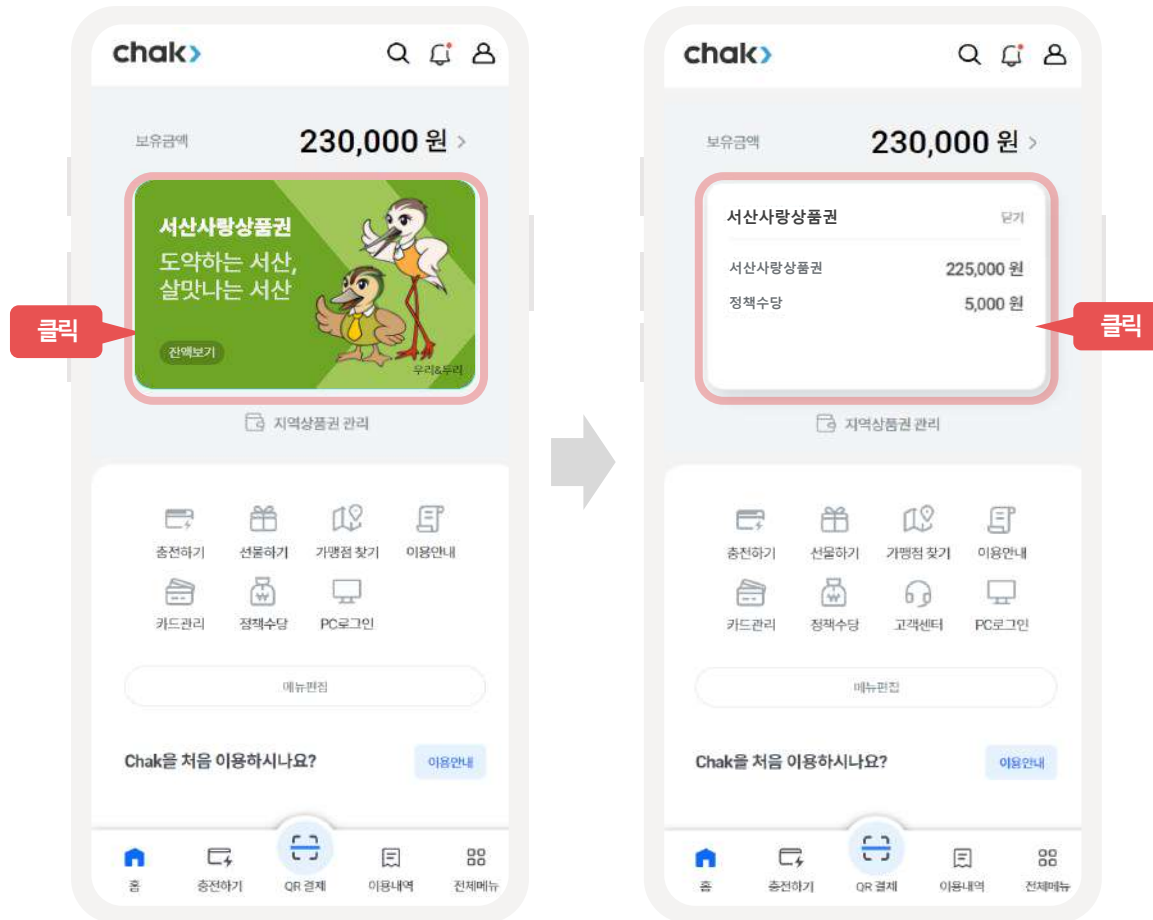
chak>

보유금액 230,000 원 >

서산사랑상품권
도약하는 서산,
살맛나는 서산

잔액보기
우리&두리

클릭

지역상품권 관리

충전하기 선물하기 가맹점 찾기 이용안내
카드관리 정책수당 PC로그인

메뉴편집

Chak을 처음 이용하시나요? 이용안내

홈 충전하기 QR 결제 이용내역 전체메뉴

chak>

보유금액 230,000 원 >

서산사랑상품권 닫기

서산사랑상품권 225,000 원
정책수당 5,000 원

클릭

지역상품권 관리

충전하기 선물하기 가맹점 찾기 이용안내
카드관리 정책수당 고객센터 PC로그인

메뉴편집

Chak을 처음 이용하시나요? 이용안내

홈 충전하기 QR 결제 이용내역 전체메뉴